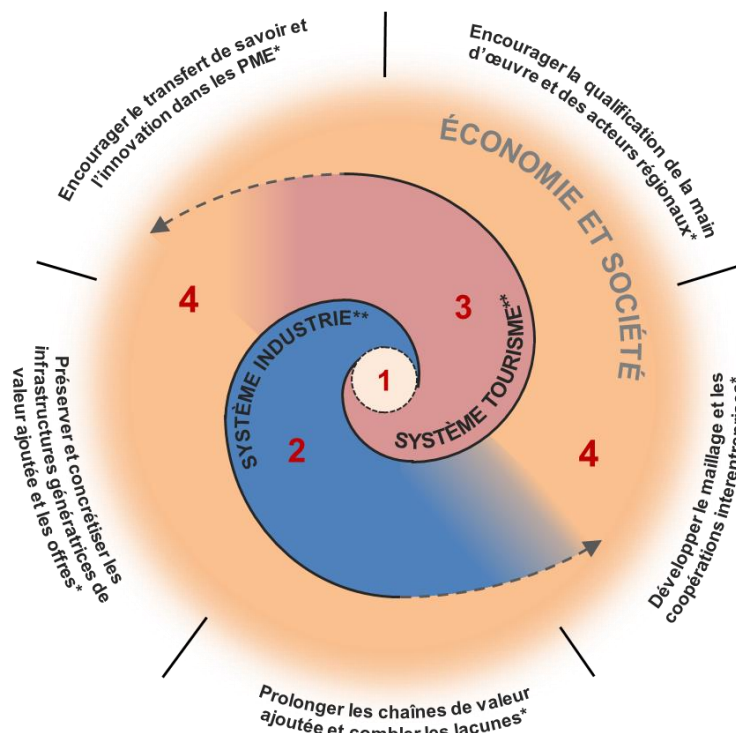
Encourager le transfert de savoir et l'innovation dans les PME*

Encourager la qualification de la main d'œuvre et des acteurs régionaux*

ÉCONOMIE ET SOCIÉTÉ

4

3

SYSTÈME INDUSTRIE**

1

SYSTÈME TOURISME**

2

4

Préserver et concrétiser les infrastructures génératrices de valeur ajoutée et les offres*

Développer le maillage et les coopérations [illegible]

Prolonger les chaînes de valeur ajoutée et combler les lacunes*